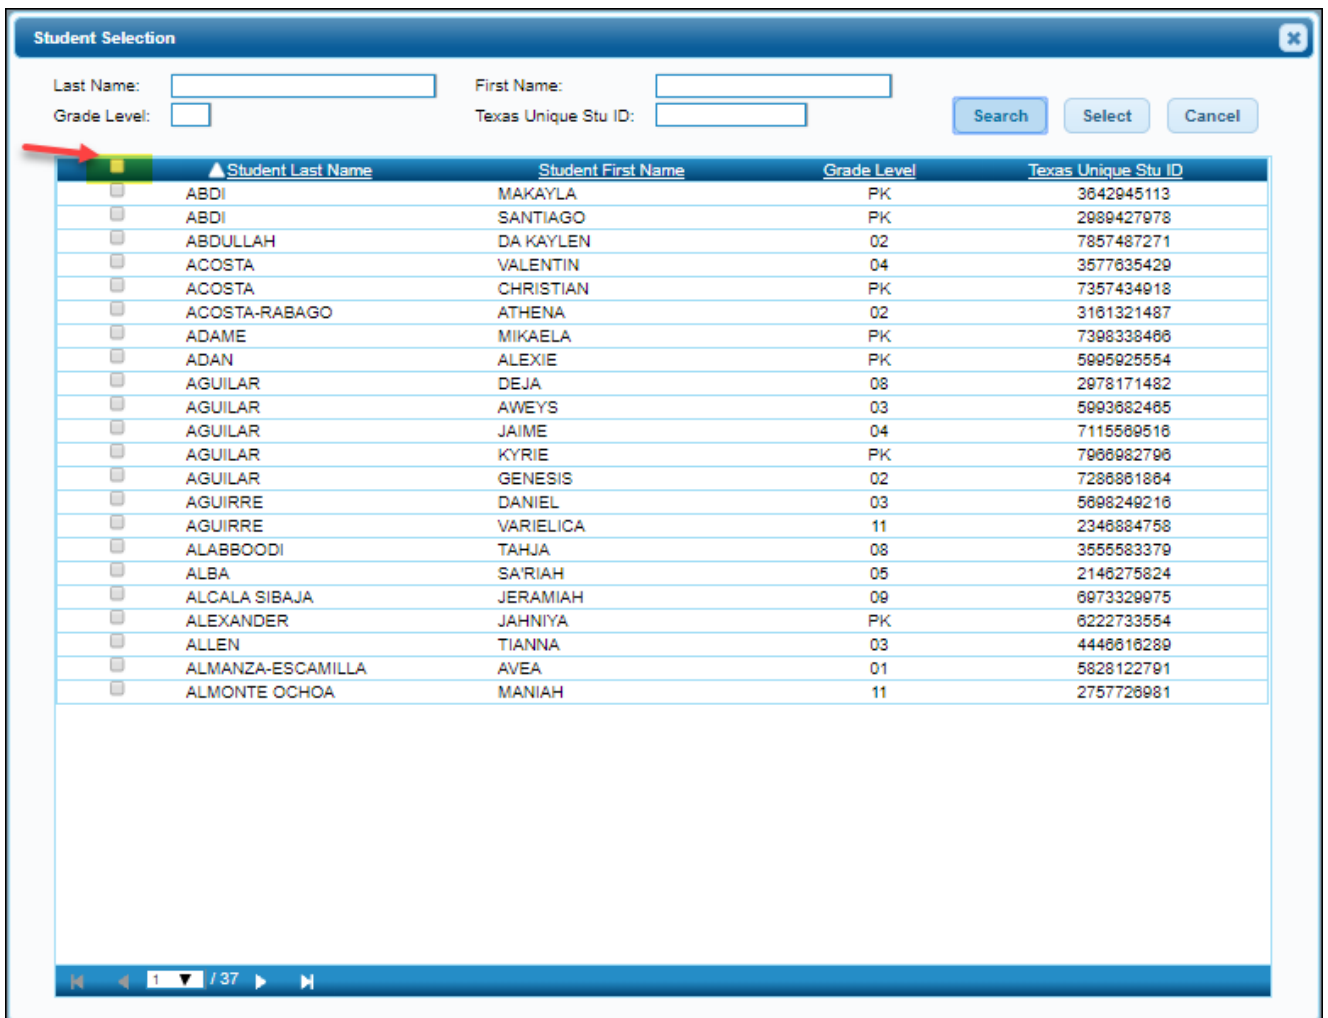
Student Selection

Last Name:
Grade Level:
First Name:
Texas Unique Stu ID:

Search Select Cancel

| | ▲Student Last Name | Student First Name | Grade Level | Texas Unique Stu ID |
|---|---|---|---|---|
| | ABDI | MAKAYLA | PK | 3642945113 |
| | ABDI | SANTIAGO | PK | 2989427978 |
| | ABDULLAH | DA KAYLEN | 02 | 7857487271 |
| | ACOSTA | VALENTIN | 04 | 3577635429 |
| | ACOSTA | CHRISTIAN | PK | 7357434918 |
| | ACOSTA-RABAGO | ATHENA | 02 | 3161321487 |
| | ADAME | MIKAELA | PK | 7398338466 |
| | ADAN | ALEXIE | PK | 5995925554 |
| | AGUILAR | DEJA | 08 | 2978171482 |
| | AGUILAR | AWEYS | 03 | 5993682465 |
| | AGUILAR | JAIME | 04 | 7115569516 |
| | AGUILAR | KYRIE | PK | 7966982796 |
| | AGUILAR | GENESIS | 02 | 7286861864 |
| | AGUIRRE | DANIEL | 03 | 5698249216 |
| | AGUIRRE | VARIELICA | 11 | 2346884758 |
| | ALABBOODI | TAHJA | 08 | 3555583379 |
| | ALBA | SA'RIAH | 05 | 2146275824 |
| | ALCALA SIBAJA | JERAMIAH | 09 | 6973329975 |
| | ALEXANDER | JAHNIYA | PK | 6222733554 |
| | ALLEN | TIANNA | 03 | 4446616289 |
| | ALMANZA-ESCAMILLA | AVEA | 01 | 5828122791 |
| | ALMONTE OCHOA | MANIAH | 11 | 2757726981 |

1 / 37